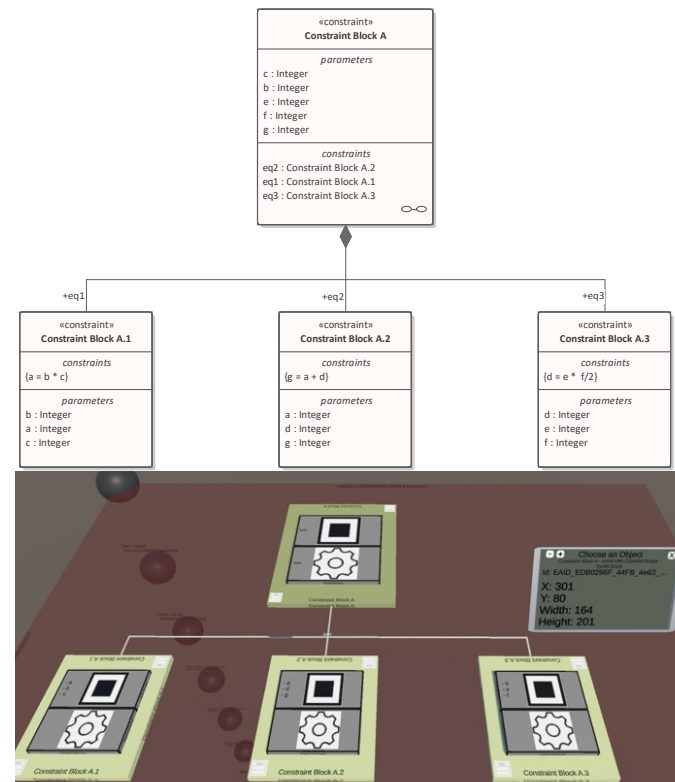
«constraint»
Constraint Block A

parameters
c : Integer
b : Integer
e : Integer
f : Integer
g : Integer

constraints
eq2 : Constraint Block A.2
eq1 : Constraint Block A.1
eq3 : Constraint Block A.3

+eq1

+eq2

+eq3

«constraint»
Constraint Block A.1

constraints
{a = b * c}

parameters
b : Integer
a : Integer
c : Integer

«constraint»
Constraint Block A.2

constraints
{g = a + d}

parameters
a : Integer
d : Integer
g : Integer

«constraint»
Constraint Block A.3

constraints
{d = e * f/2}

parameters
d : Integer
e : Integer
f : Integer

Choose an Object
Id: EAID_EDB0299F_44FB_4eE3_...
X: 301
Y: 80
Width: 164
Height: 201

Constraint Block A

Constraint Block A.1
Constraint Block A.1

Constraint Block A.2
Constraint Block A.2

Constraint Block A.3
Constraint Block A.3